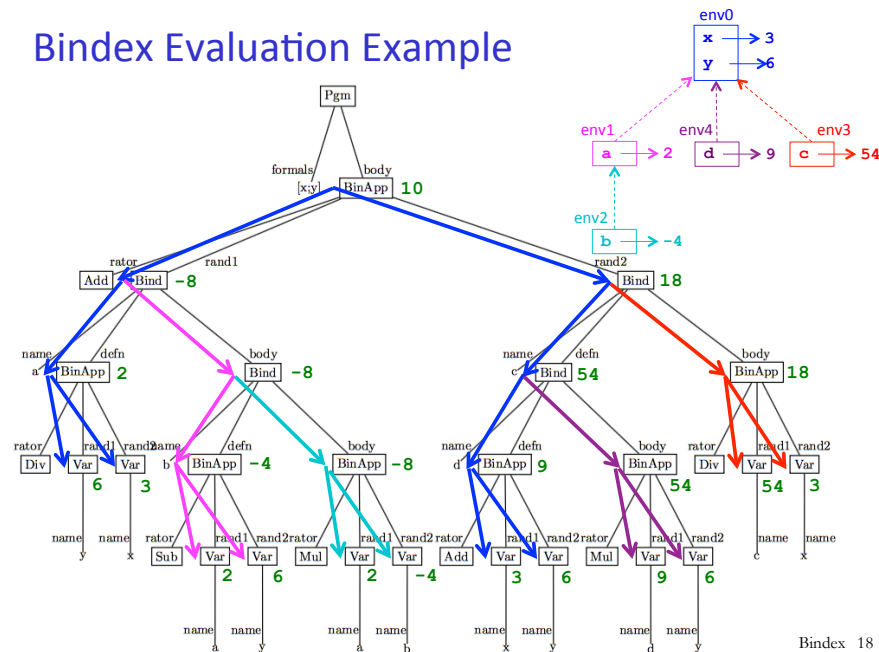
Bindex Evaluation Example

env0
x → 3
y → 6

env1
a → 2

env4
d → 9

env3
c → 54

env2
b → -4

Pgm
formals
[x;y]
body
BinApp 10

rator
Add
rand1
Bind -8
rand2
Bind 18

name
a
defn
BinApp 2
body
Bind -8

rator
Div
rand1
Var 6
rand2
Var 3
name
y
name
x

name
b
defn
BinApp -4
body
BinApp -8

rator
Sub
rand1
Var 2
rand2
Var 6
name
a
name
y

rator
Mul
rand1
Var 2
rand2
Var -4
name
a
name
b

name
c
defn
Bind 54
body
BinApp 18

name
d
defn
BinApp 9
body
BinApp 54

rator
Add
rand1
Var 3
rand2
Var 6
name
x
name
y

rator
Mul
rand1
Var 9
rand2
Var 6
name
d
name
y

rator
Div
rand1
Var 54
rand2
Var 3
name
c
name
x

Bindex 18